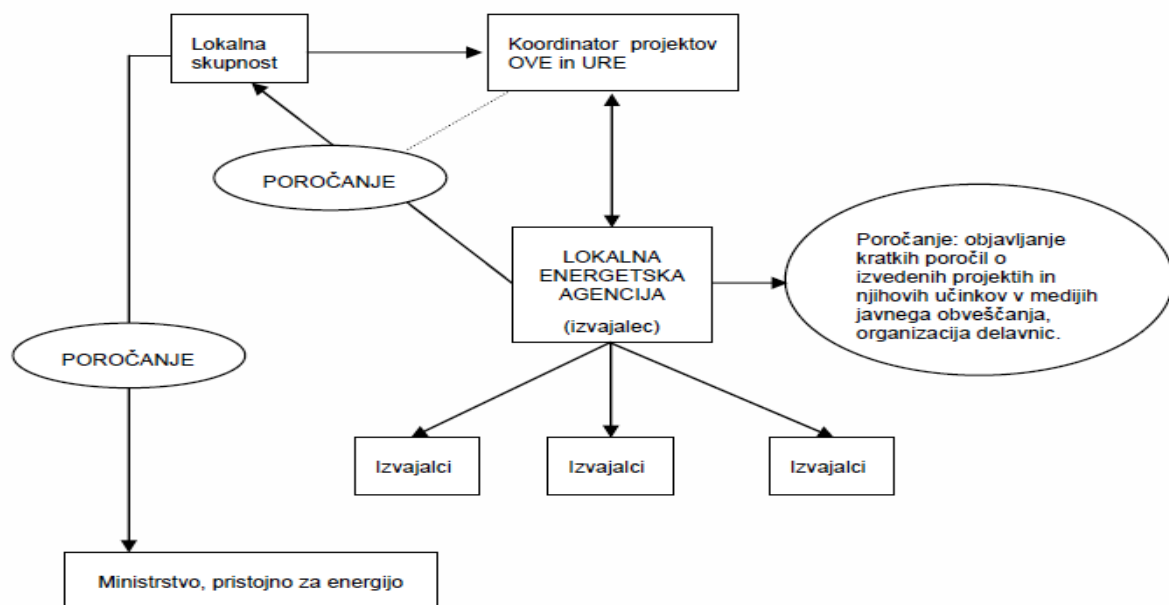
Lokalna skupnost

Koordinator projektov OVE in URE

POROČANJE

LOKALNA ENERGETSKA AGENCIJA

(izvajalec)

Poročanje: objavljanje kratkih poročil o izvedenih projektih in njihovih učinkov v medijih javnega obveščanja, organizacija delavnic.

POROČANJE

Izvajalci

Izvajalci

Izvajalci

Ministrstvo, pristojno za energijo